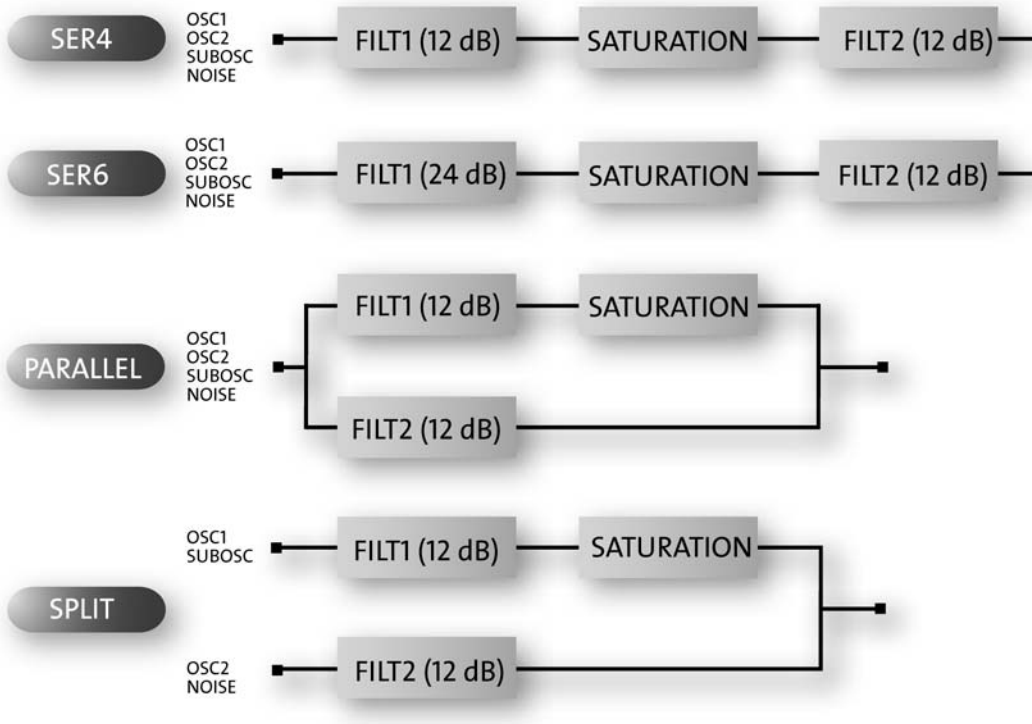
SER4
OSC1
OSC2
SUBOSC
NOISE
FILT1 (12 dB)
SATURATION
FILT2 (12 dB)

SER6
OSC1
OSC2
SUBOSC
NOISE
FILT1 (24 dB)
SATURATION
FILT2 (12 dB)

PARALLEL
OSC1
OSC2
SUBOSC
NOISE
FILT1 (12 dB)
SATURATION
FILT2 (12 dB)

SPLIT
OSC1
SUBOSC
FILT1 (12 dB)
SATURATION
OSC2
NOISE
FILT2 (12 dB)